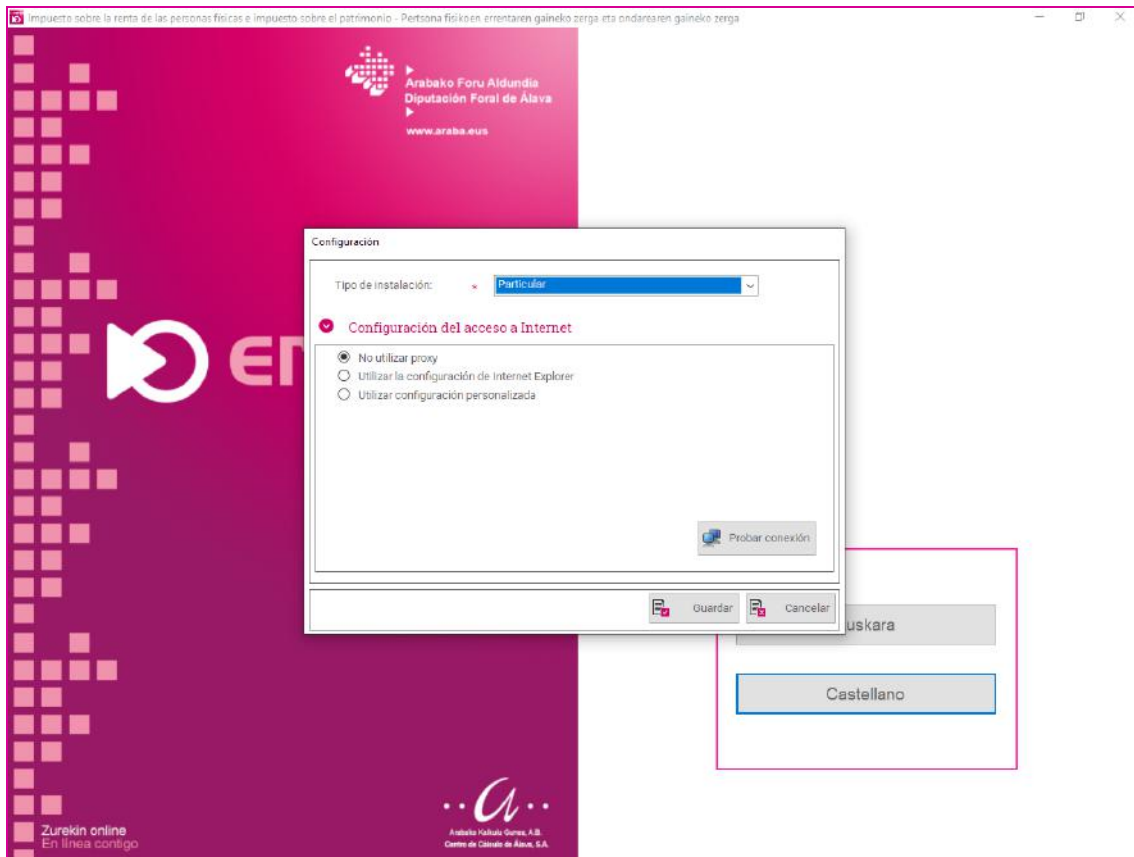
Impuesto sobre la renta de las personas físicas e impuesto sobre el patrimonio - Pertsona fisikoen errentaren gaineko zerga eta ondarearen gaineko zerga

Arabako Foru Aldundia
Diputación Foral de Álava

www.araba.eus

Configuración

Tipo de instalación: * Particular

Configuración del acceso a Internet

No utilizar proxy
Utilizar la configuración de Internet Explorer
Utilizar configuración personalizada

Probar conexión

Guardar Cancelar

uskara

Castellano

Zurekin online
En línea contigo

Arabako Kalkulu Gunea, A.B.
Centro de Cálculo de Álava, S.A.